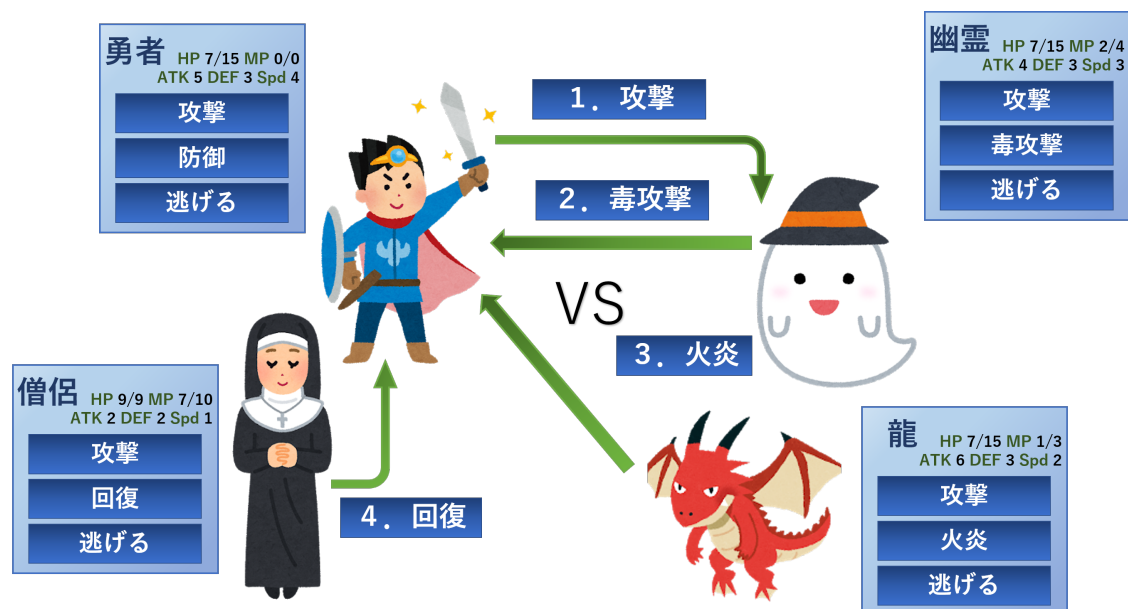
勇者 HP 7/15 MP 0/0
ATK 5 DEF 3 Spd 4

攻撃

防御

逃げる

1．攻撃

2．毒攻撃

幽霊 HP 7/15 MP 2/4
ATK 4 DEF 3 Spd 3

攻撃

毒攻撃

逃げる

VS

3．火炎

僧侶 HP 9/9 MP 7/10
ATK 2 DEF 2 Spd 1

攻撃

回復

逃げる

4．回復

龍 HP 7/15 MP 1/3
ATK 6 DEF 3 Spd 2

攻撃

火炎

逃げる